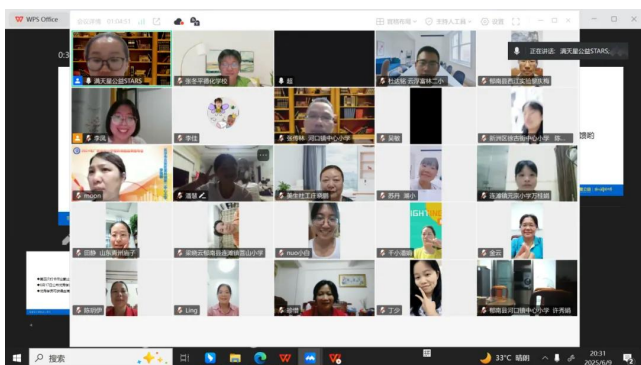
WPS Office

会议详情 01:06:57

共享屏幕 | 邀请与人员 | 设置

正在讲话：满天星公益STARS...

满天星公益STARS | 张冬平路化学校 | 超 | 杜成敏 云浮富林二小 | 柳南县西江实验朝阳校

李凤 | 李佳 | 张修林 河口镇中心小学 | 吴敏 | 新洲区徐古街中心小学 陈...

muon | 潘慧 | 吴生杜工作室明 | 苏丹 端小 | 连潭镇元宗小学刘佳娟

田静 山东菏州临子 | 梁晓云韶南县连滩镇雷山小学 | nuo小白 | 千小道娘 | 金云

陈训的 | Ling | 谢琴 | 丁少 | 柳南县河口镇中心小学 许秀娟

搜索

33°C 晴朗

20:31
2025/6/9